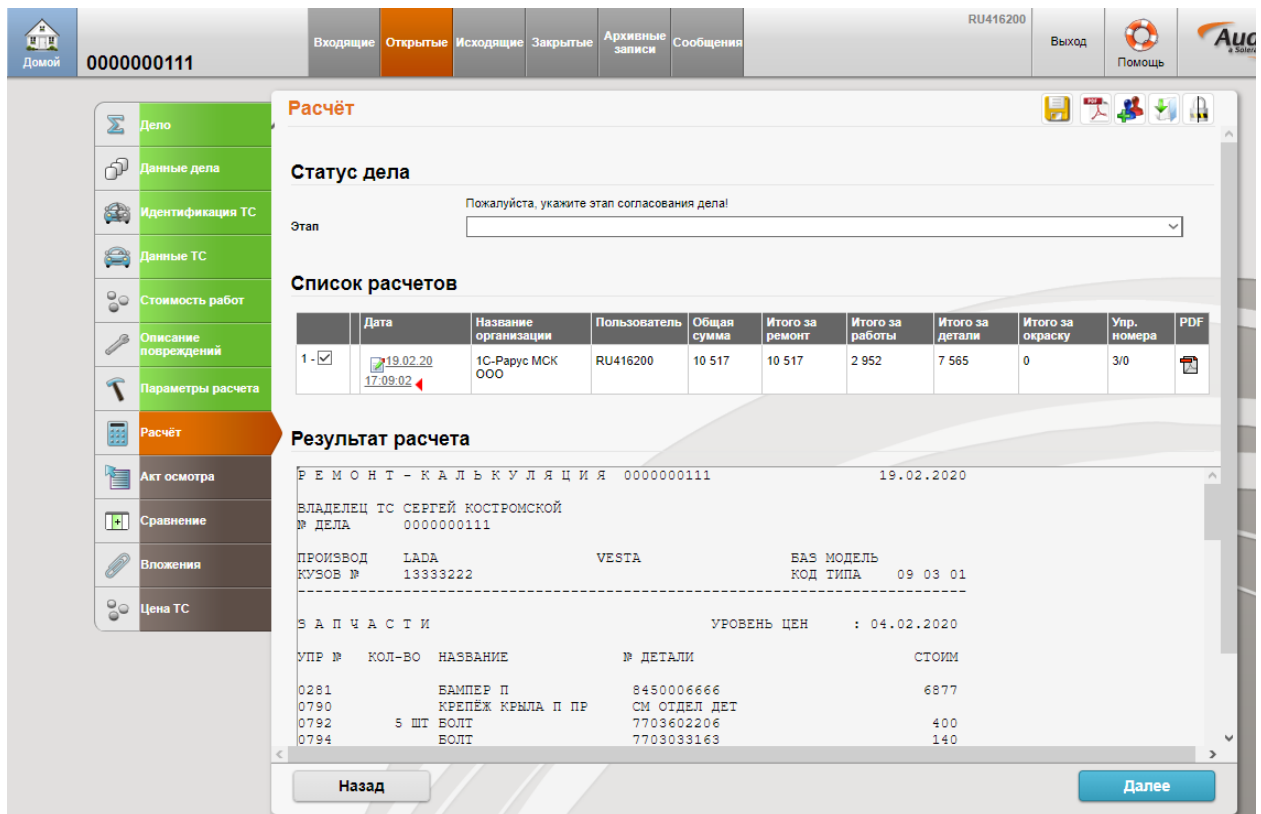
Домой 0000000111

Входящие | Открытые | Исходящие | Закрытые | Архивные записи | Сообщения

RU416200

Выход

Помощь

Aud

Дело
Данные дела
Идентификация ТС
Данные ТС
Стоимость работ
Описание повреждений
Параметры расчета
Расчёт
Акт осмотра
Сравнение
Вложения
Цена ТС

Расчёт

Статус дела

Пожалуйста, укажите этап согласования дела!

Этап

Список расчетов

| | Дата | Название организации | Пользователь | Общая сумма | Итого за ремонт | Итого за работы | Итого за детали | Итого за окраску | Упр. номера | PDF |
|---|---|---|---|---|---|---|---|---|---|---|
| 1 - ☑ | 19.02.20 17:09:02 | 1С-Рарус МСК ООО | RU416200 | 10 517 | 10 517 | 2 952 | 7 565 | 0 | 3/0 | |

Результат расчета

Р Е М О Н Т - К А Л Ь К У Л Я Ц И Я 0000000111 19.02.2020

ВЛАДЕЛЕЦ ТС СЕРГЕЙ КОСТРОМСКОЙ
№ ДЕЛА 0000000111

ПРОИЗВОД LADA VESTA БАЗ МОДЕЛЬ
КУЗОВ № 13333222 КОД ТИПА 09 03 01

З А П Ч А С Т И УРОВЕНЬ ЦЕН : 04.02.2020

УПР № КОЛ-ВО НАЗВАНИЕ № ДЕТАЛИ СТОИМ

0281 БАМПЕР П 8450006666 6877
0790 КРЕПЁЖ КРЫЛА П ПР СМ ОТДЕЛ ДЕТ
0792 5 ШТ БОЛТ 7703602206 400
0794 БОЛТ 7703033163 140

Назад

Далее